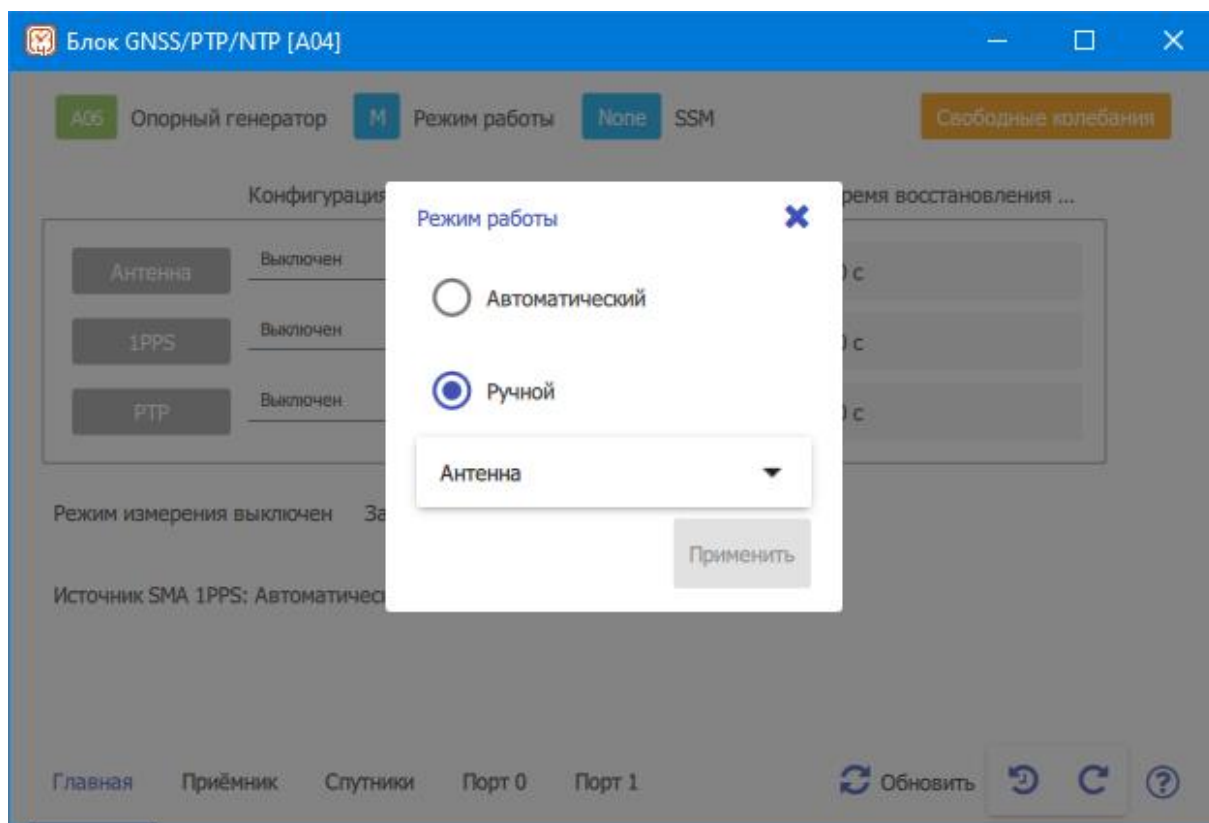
Блок GNSS/PTP/NTP [A04]

A06 Опорный генератор M Режим работы None SSM Свободные колебания

Конфигурация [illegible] ремя восстановления ...

Антенна Выключен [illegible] с

1PPS Выключен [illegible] с

PTP Выключен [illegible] с

Режим измерения выключен За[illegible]

Источник SMA 1PPS: Автоматическ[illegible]

Режим работы

Автоматический

Ручной

Антенна

Применить

Главная Приёмник Спутники Порт 0 Порт 1 Обновить